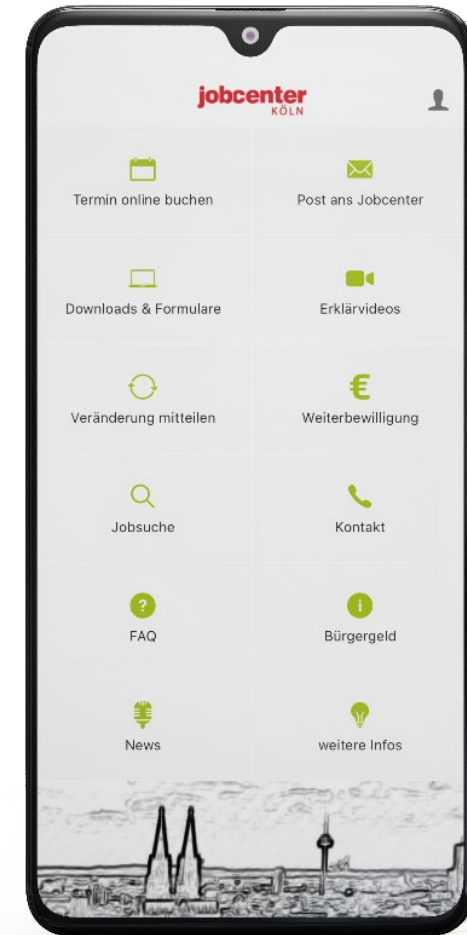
jobcenter
KÖLN

Termin online buchen

Post ans Jobcenter

Downloads & Formulare

Erklärvideos

Veränderung mitteilen

€

Weiterbewilligung

Jobsuche

Kontakt

?

FAQ

i

Bürgergeld

News

weitere Infos